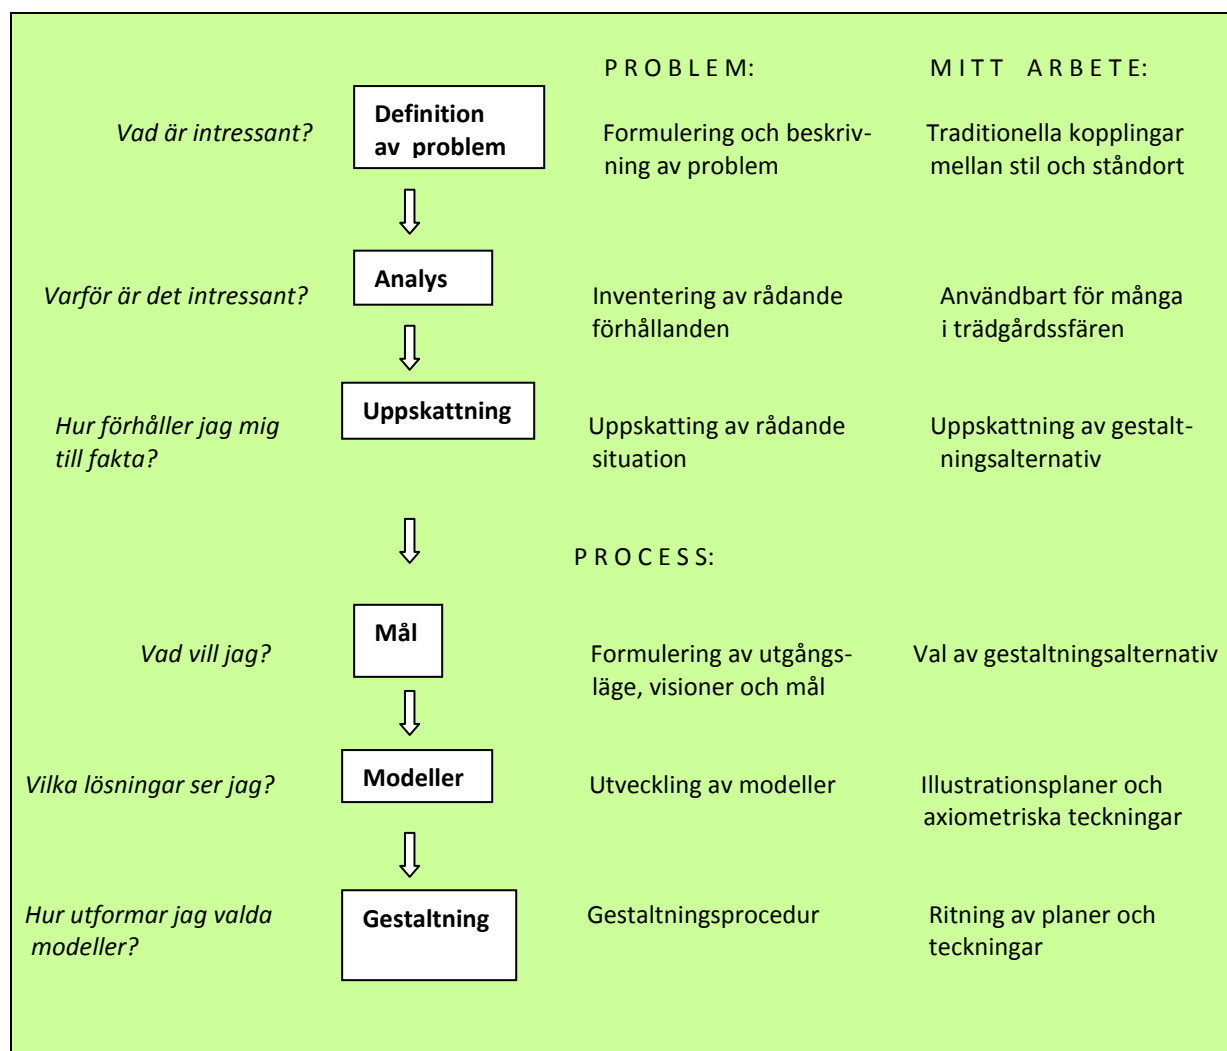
PROBLEM:

MITT ARBETE:

Vad är intressant?

Definition av problem

Formulering och beskrivning av problem

Traditionella kopplingar mellan stil och ståndort

Varför är det intressant?

Analys

Inventering av rådande förhållanden

Användbart för många i trädgårdssfären

Hur förhåller jag mig till fakta?

Uppskattning

Uppskatting av rådande situation

Uppskattning av gestaltningsalternativ

PROCESS:

Vad vill jag?

Mål

Formulering av utgångsläge, visioner och mål

Val av gestaltningsalternativ

Vilka lösningar ser jag?

Modeller

Utveckling av modeller

Illustrationsplaner och axiometriska teckningar

Hur utformar jag valda modeller?

Gestaltning

Gestaltningsprocedur

Ritning av planer och teckningar